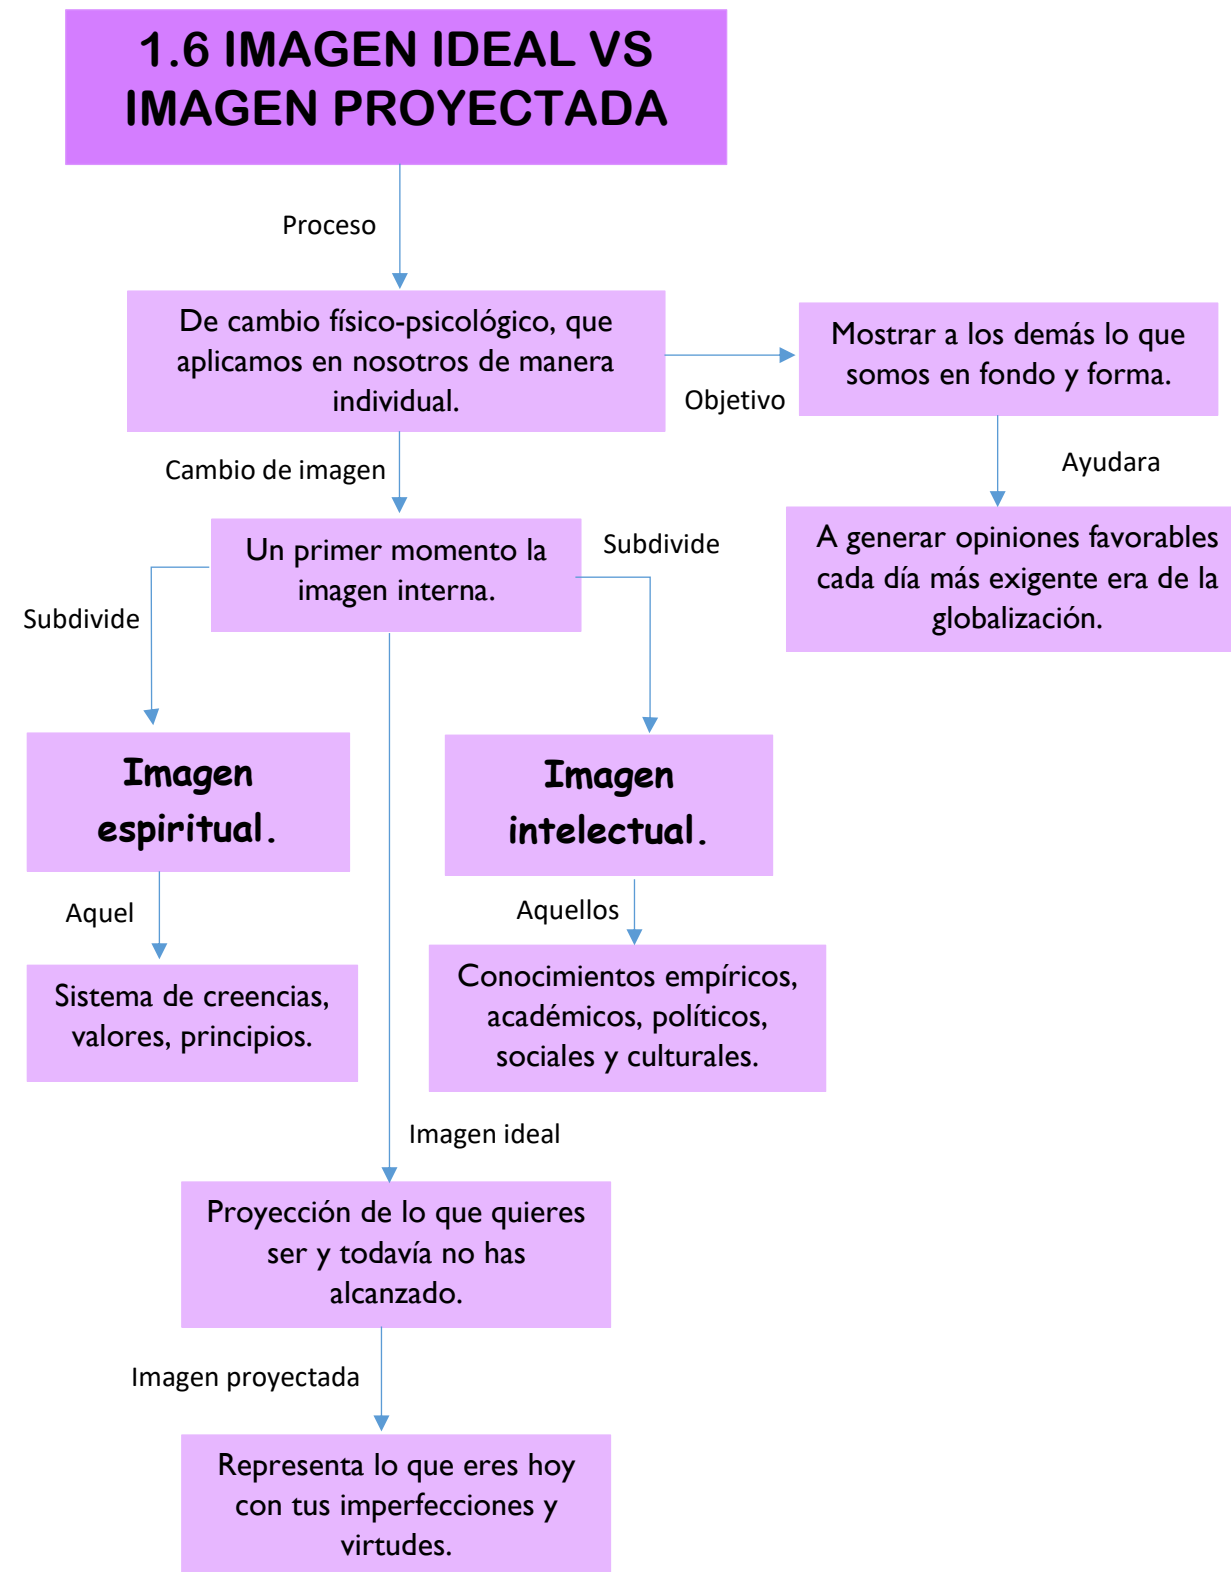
1.6 IMAGEN IDEAL VS IMAGEN PROYECTADA

Proceso

De cambio físico-psicológico, que aplicamos en nosotros de manera individual.

Objetivo

Mostrar a los demás lo que somos en fondo y forma.

Ayudara

A generar opiniones favorables cada día más exigente era de la globalización.

Cambio de imagen

Un primer momento la imagen interna.

Subdivide

Subdivide

Imagen espiritual.

Imagen intelectual.

Aquel

Sistema de creencias, valores, principios.

Aquellos

Conocimientos empíricos, académicos, políticos, sociales y culturales.

Imagen ideal

Proyección de lo que quieres ser y todavía no has alcanzado.

Imagen proyectada

Representa lo que eres hoy con tus imperfecciones y virtudes.